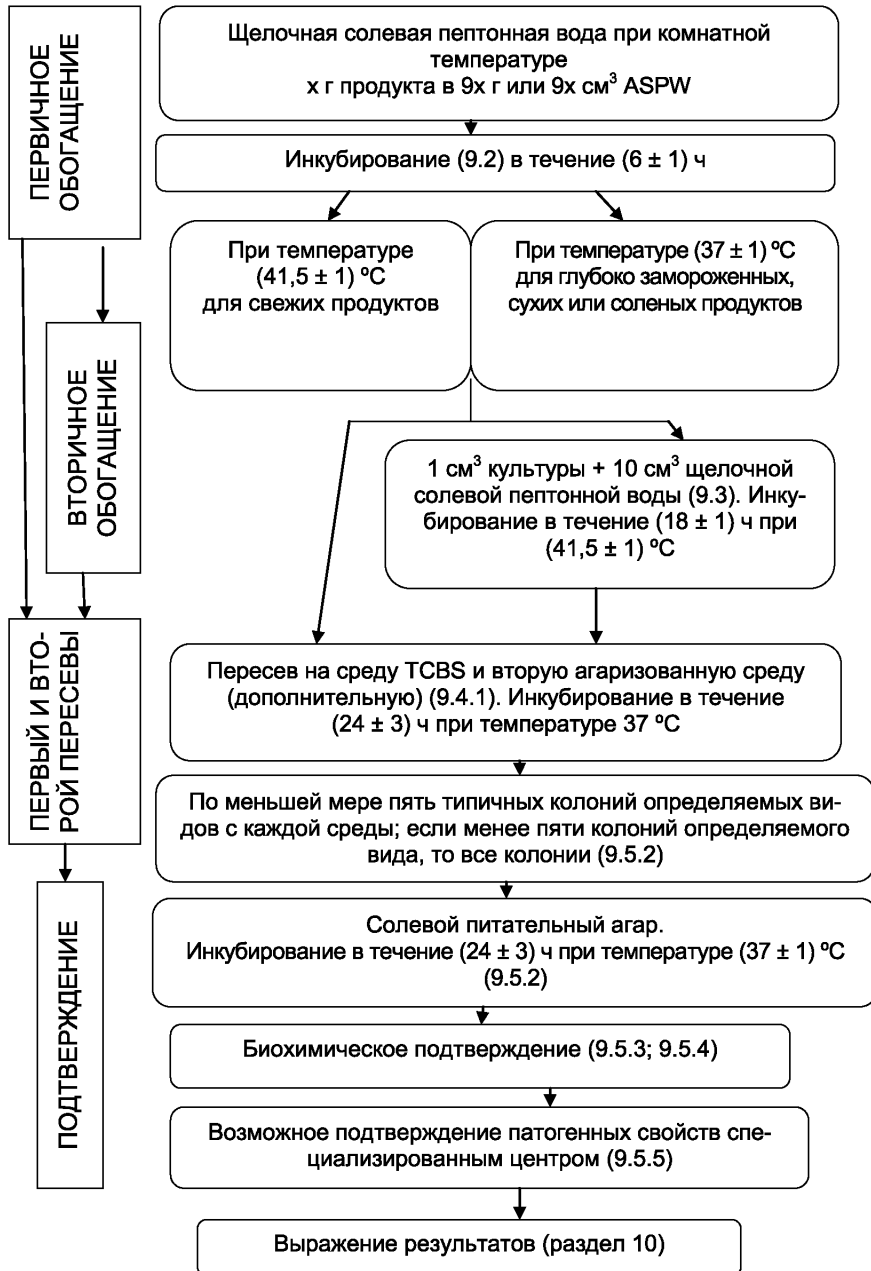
ПЕРВИЧНОЕ ОБОГАЩЕНИЕ

Щелочная солевая пептонная вода при комнатной температуре
х г продукта в 9х г или 9х см$^3$ ASPW

Инкубирование (9.2) в течение (6 ± 1) ч

При температуре (41,5 ± 1) ºC для свежих продуктов

При температуре (37 ± 1) ºC для глубоко замороженных, сухих или соленых продуктов

ВТОРИЧНОЕ ОБОГАЩЕНИЕ

1 см$^3$ культуры + 10 см$^3$ щелочной солевой пептонной воды (9.3). Инкубирование в течение (18 ± 1) ч при (41,5 ± 1) ºC

ПЕРВЫЙ И ВТОРОЙ ПЕРЕСЕВЫ

Пересев на среду TCBS и вторую агаризованную среду (дополнительную) (9.4.1). Инкубирование в течение (24 ± 3) ч при температуре 37 ºC

По меньшей мере пять типичных колоний определяемых видов с каждой среды; если менее пяти колоний определяемого вида, то все колонии (9.5.2)

ПОДТВЕРЖДЕНИЕ

Солевой питательный агар.
Инкубирование в течение (24 ± 3) ч при температуре (37 ± 1) ºC (9.5.2)

Биохимическое подтверждение (9.5.3; 9.5.4)

Возможное подтверждение патогенных свойств специализированным центром (9.5.5)

Выражение результатов (раздел 10)